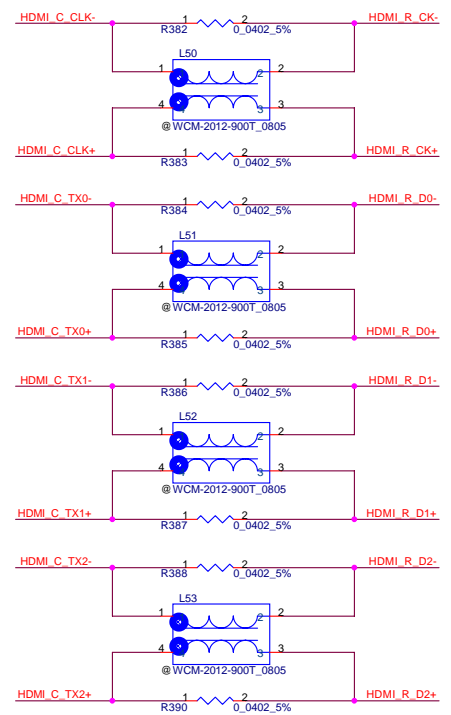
HDMI_C_CLK-
1 2
R382 0_0402_5%
HDMI_R_CK-
L50
1 2 2
4 3 3
@WCM-2012-900T_0805
HDMI_C_CLK+
1 2
R383 0_0402_5%
HDMI_R_CK+

HDMI_C_TX0-
1 2
R384 0_0402_5%
HDMI_R_D0-
L51
1 2 2
4 3 3
@WCM-2012-900T_0805
HDMI_C_TX0+
1 2
R385 0_0402_5%
HDMI_R_D0+

HDMI_C_TX1-
1 2
R386 0_0402_5%
HDMI_R_D1-
L52
1 2 2
4 3 3
@WCM-2012-900T_0805
HDMI_C_TX1+
1 2
R387 0_0402_5%
HDMI_R_D1+

HDMI_C_TX2-
1 2
R388 0_0402_5%
HDMI_R_D2-
L53
1 2 2
4 3 3
@WCM-2012-900T_0805
HDMI_C_TX2+
1 2
R390 0_0402_5%
HDMI_R_D2+